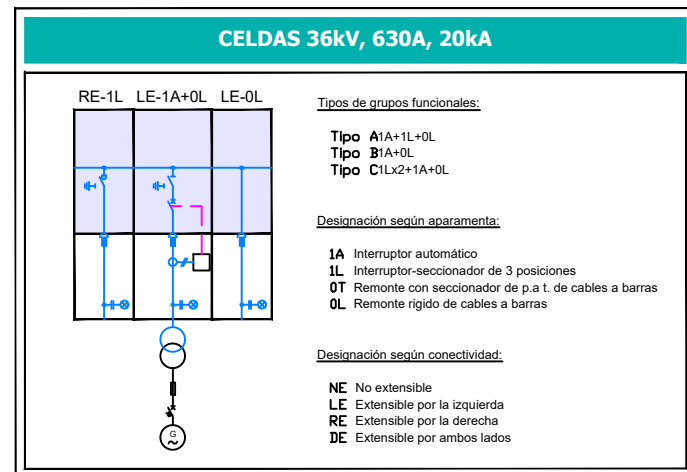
CELDAS 36kV, 630A, 20kA

RE-1L LE-1A+0L LE-0L

G

Tipos de grupos funcionales:

Tipo A 1A+1L+0L
Tipo B 1A+0L
Tipo C 1Lx2+1A+0L

Designación según aparamenta:

1A Interruptor automático
1L Interruptor-seccionador de 3 posiciones
0T Remonte con seccionador de p.a t. de cables a barras
0L Remonte rigido de cables a barras

Designación según conectividad:

NE No extensible
LE Extensible por la izquierda
RE Extensible por la derecha
DE Extensible por ambos lados